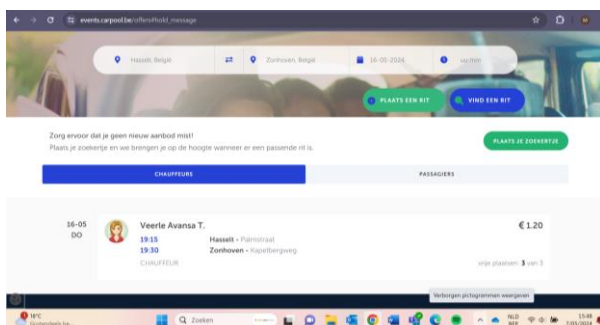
events.carpool.be/offers#hold_message

Hasselt, België
Zonhoven, België
16-05-2024
uu:mm

PLAATS EEN RIT
VIND EEN RIT

Zorg ervoor dat je geen nieuw aanbod mist!
Plaats je zoekertje en we brengen je op de hoogte wanneer er een passende rit is.

PLAATS JE ZOEKERTJE

CHAUFFEURS
PASSAGIERS

16-05
DO

Veerle Avansa T.
19:15 Hasselt - Palmstraat
19:30 Zonhoven - Kapelbergweg
CHAUFFEUR

€ 1.20
vrije plaatsen: 3 van 3

Verborgen pictogrammen weergeven

11°C
Zoeken
NLD
15:48
7/05/2024